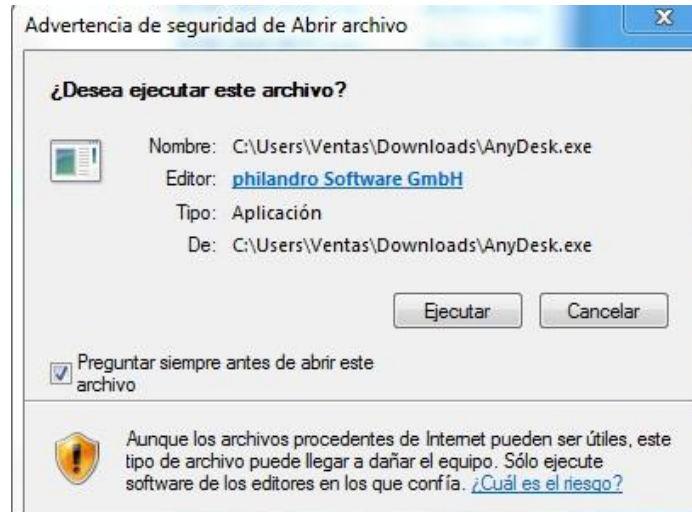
Advertencia de seguridad de Abrir archivo

X

¿Desea ejecutar este archivo?

Nombre: C:\Users\Ventas\Downloads\AnyDesk.exe
Editor: philandro Software GmbH
Tipo: Aplicación
De: C:\Users\Ventas\Downloads\AnyDesk.exe

Ejecutar
Cancelar

Preguntar siempre antes de abrir este archivo

Aunque los archivos procedentes de Internet pueden ser útiles, este tipo de archivo puede llegar a dañar el equipo. Sólo ejecute software de los editores en los que confía. ¿Cuál es el riesgo?